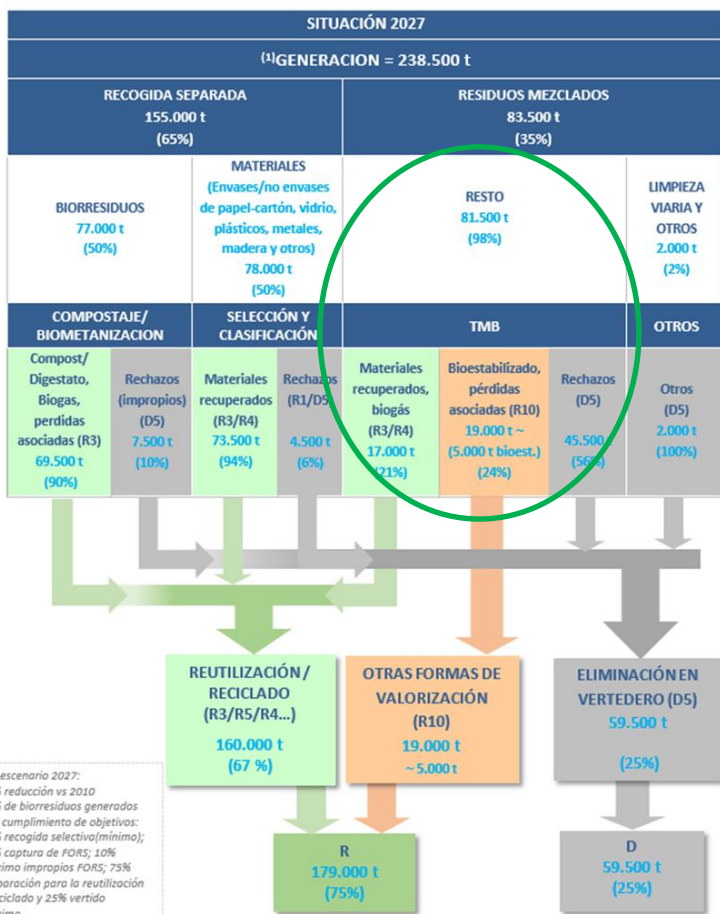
SITUACIÓN 2027

$^{(1)}$GENERACION = 238.500 t

RECOGIDA SEPARADA
155.000 t
(65%)

RESIDUOS MEZCLADOS
83.500 t
(35%)

BIORRESIDUOS
77.000 t
(50%)

MATERIALES
(Envases/no envases de papel-cartón, vidrio, plásticos, metales, madera y otros)
78.000 t
(50%)

RESTO
81.500 t
(98%)

LIMPIEZA VIARIA Y OTROS
2.000 t
(2%)

COMPOSTAJE/ BIOMETANIZACION

SELECCIÓN Y CLASIFICACIÓN

TMB

OTROS

Compost/ Digestato, Biogas, perdidas asociadas (R3)
69.500 t
(90%)

Rechazos (impropios) (D5)
7.500 t
(10%)

Materiales recuperados (R3/R4)
73.500 t
(94%)

Rechazos (R1/D5)
4.500 t
(6%)

Materiales recuperados, biogás (R3/R4)
17.000 t
(21%)

Bioestabilizado, pérdidas asociadas (R10)
19.000 t ~ (5.000 t bioest.)
(24%)

Rechazos (D5)
45.500
(56%)

Otros (D5)
2.000 t
(100%)

REUTILIZACIÓN / RECICLADO (R3/R5/R4...)
160.000 t
(67 %)

OTRAS FORMAS DE VALORIZACIÓN (R10)
19.000 t
~ 5.000 t

ELIMINACIÓN EN VERTEDERO (D5)
59.500 t
(25%)

R
179.000 t
(75%)

D
59.500 t
(25%)

escenario 2027:
reducción vs 2010
de biorresiduos generados
cumplimiento de objetivos:
recogida selectiva(mínimo);
captura de FORS; 10%
ximo impropios FORS; 75%
paración para la reutilización
ciclado y 25% vertido
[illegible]